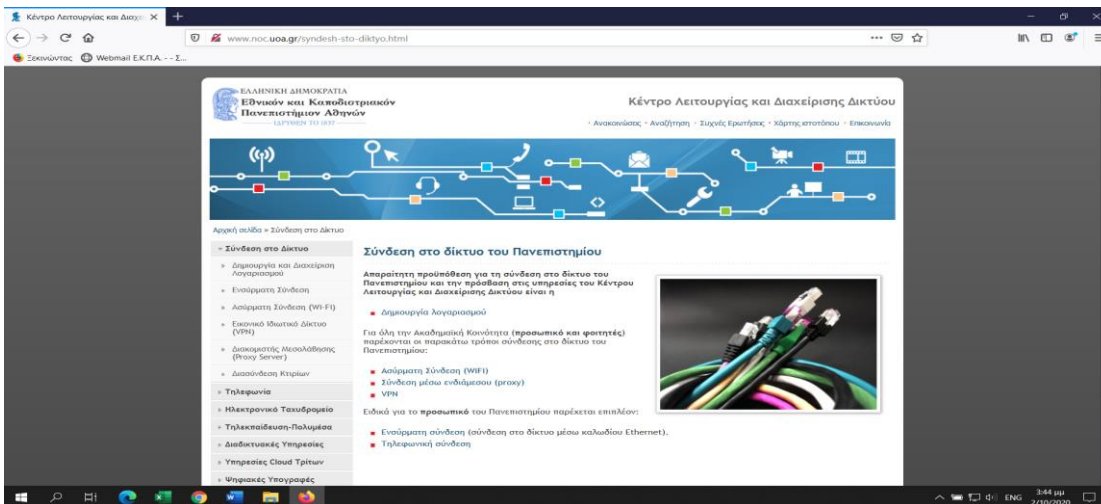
Κέντρο Λειτουργίας και Διαχε ×
+
www.noc.uoa.gr/syndesh-sto-diktyo.html
Ξεκινώντας Webmail Ε.Κ.Π.Α. - - Σ...

ΕΛΛΗΝΙΚΗ ΔΗΜΟΚΡΑΤΙΑ
Εθνικόν και Καποδιστριακόν Πανεπιστήμιον Αθηνών
ΙΔΡΥΘΕΝ ΤΟ 1837

Κέντρο Λειτουργίας και Διαχείρισης Δικτύου
Ανακοινώσεις · Αναζήτηση · Συχνές Ερωτήσεις · Χάρτης ιστοτόπου · Επικοινωνία

Αρχική σελίδα » Σύνδεση στο Δίκτυο

Σύνδεση στο Δίκτυο
Δημιουργία και Διαχείριση Λογαριασμού
Ενσύρματη Σύνδεση
Ασύρματη Σύνδεση (Wi-Fi)
Εικονικό Ιδιωτικό Δίκτυο (VPN)
Διακομιστής Μεσολάβησης (Proxy Server)
Διασύνδεση Κτιρίων
Τηλεφωνία
Ηλεκτρονικό Ταχυδρομείο
Τηλεκπαίδευση-Πολυμέσα
Διαδικτυακές Υπηρεσίες
Υπηρεσίες Cloud Τρίτων
Ψηφιακές Υπογραφές

Σύνδεση στο δίκτυο του Πανεπιστημίου

Απαραίτητη προϋπόθεση για τη σύνδεση στο δίκτυο του Πανεπιστημίου και την πρόσβαση στις υπηρεσίες του Κέντρου Λειτουργίας και Διαχείρισης Δικτύου είναι η

Δημιουργία λογαριασμού

Για όλη την Ακαδημαϊκή Κοινότητα (προσωπικό και φοιτητές) παρέχονται οι παρακάτω τρόποι σύνδεσης στο δίκτυο του Πανεπιστημίου:

Ασύρματη Σύνδεση (WIFI)
Σύνδεση μέσω ενδιάμεσου (proxy)
VPN

Ειδικά για το προσωπικό του Πανεπιστημίου παρέχεται επιπλέον:

Ενσύρματη σύνδεση (σύνδεση στο δίκτυο μέσω καλωδίου Ethernet).
Τηλεφωνική σύνδεση

ENG 3:44 μμ 2/10/2020